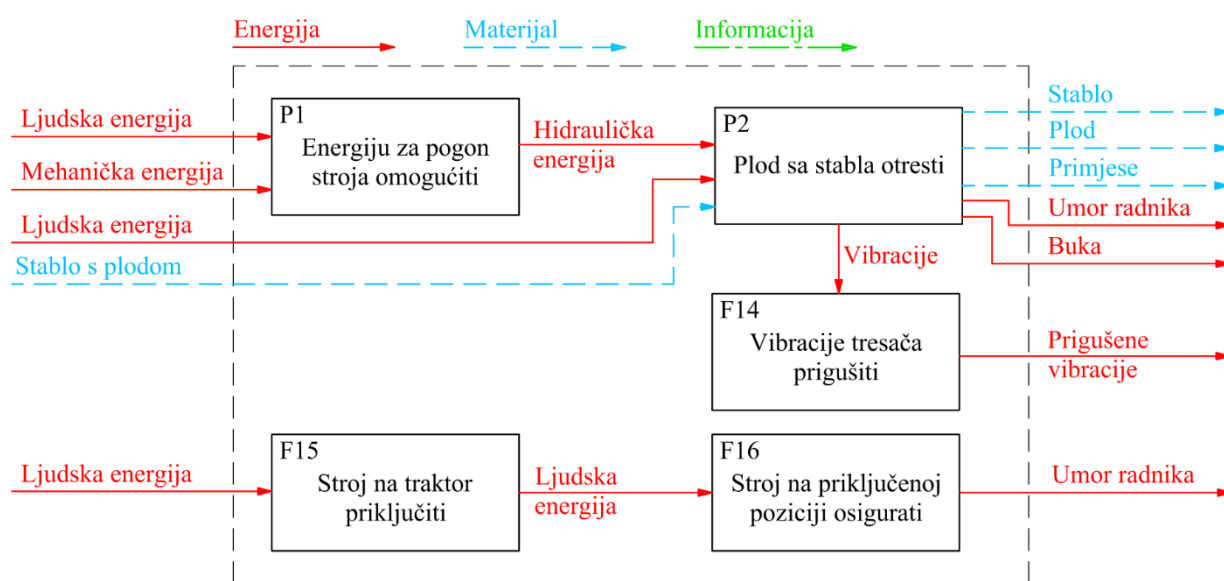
Energija

Materijal

Informacija

Ljudska energija

Mehanička energija

Ljudska energija

Stablo s plodom

P1
Energiju za pogon stroja omogućiti

Hidraulička energija

P2
Plod sa stabla otresti

Stablo

Plod

Primjese

Umor radnika

Buka

Vibracije

F14
Vibracije tresača prigušiti

Prigušene vibracije

Ljudska energija

F15
Stroj na traktor priključiti

Ljudska energija

F16
Stroj na priključenoj poziciji osigurati

Umor radnika